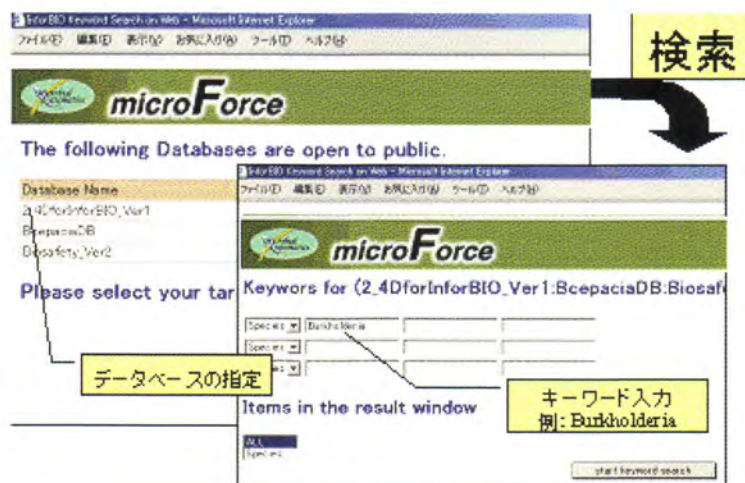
InforBIO Keyword Search on Web - Microsoft Internet Explorer
ファイル(F) 編集(E) 表示(V) お気に入り(A) ツール(T) ヘルプ(H)

検索

microForce

The following Databases are open to public.

Database Name
2_4DforInforBIO_Ver1
BcepaciaDB
Biosafety_Ver2

Please select your tar

InforBIO Keyword Search on Web - Microsoft Internet Explorer
ファイル(F) 編集(E) 表示(V) お気に入り(A) ツール(T) ヘルプ(H)

microForce

Keywors for (2_4DforInforBIO_Ver1:BcepaciaDB:Biosaf

Species Burkholderia
Species
Species

データベースの指定

キーワード入力
例: Burkholderia

Items in the result window

ALL
Species

start keyword search